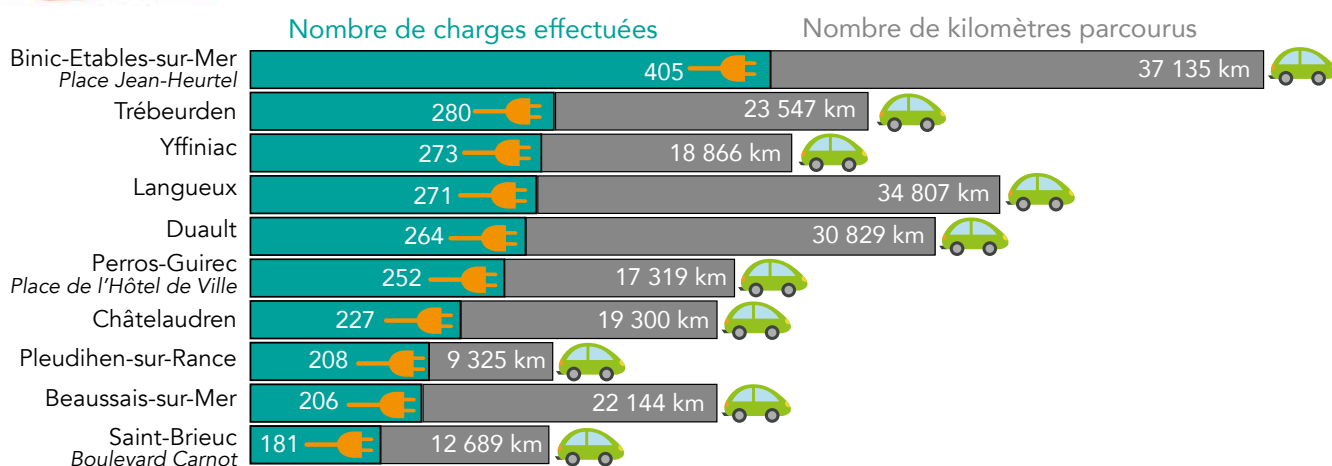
Nombre de charges effectuées

Nombre de kilomètres parcourus

| | Nombre de charges effectuées | Nombre de kilomètres parcourus |
|---|---|---|
| Binic-Etables-sur-Mer *Place Jean-Heurtel* | 405 | 37 135 km |
| Trébeurden | 280 | 23 547 km |
| Yffiniac | 273 | 18 866 km |
| Langueux | 271 | 34 807 km |
| Duault | 264 | 30 829 km |
| Perros-Guirec *Place de l'Hôtel de Ville* | 252 | 17 319 km |
| Châtelaudren | 227 | 19 300 km |
| Pleudihen-sur-Rance | 208 | 9 325 km |
| Beaussais-sur-Mer | 206 | 22 144 km |
| Saint-Brieuc *Boulevard Carnot* | 181 | 12 689 km |